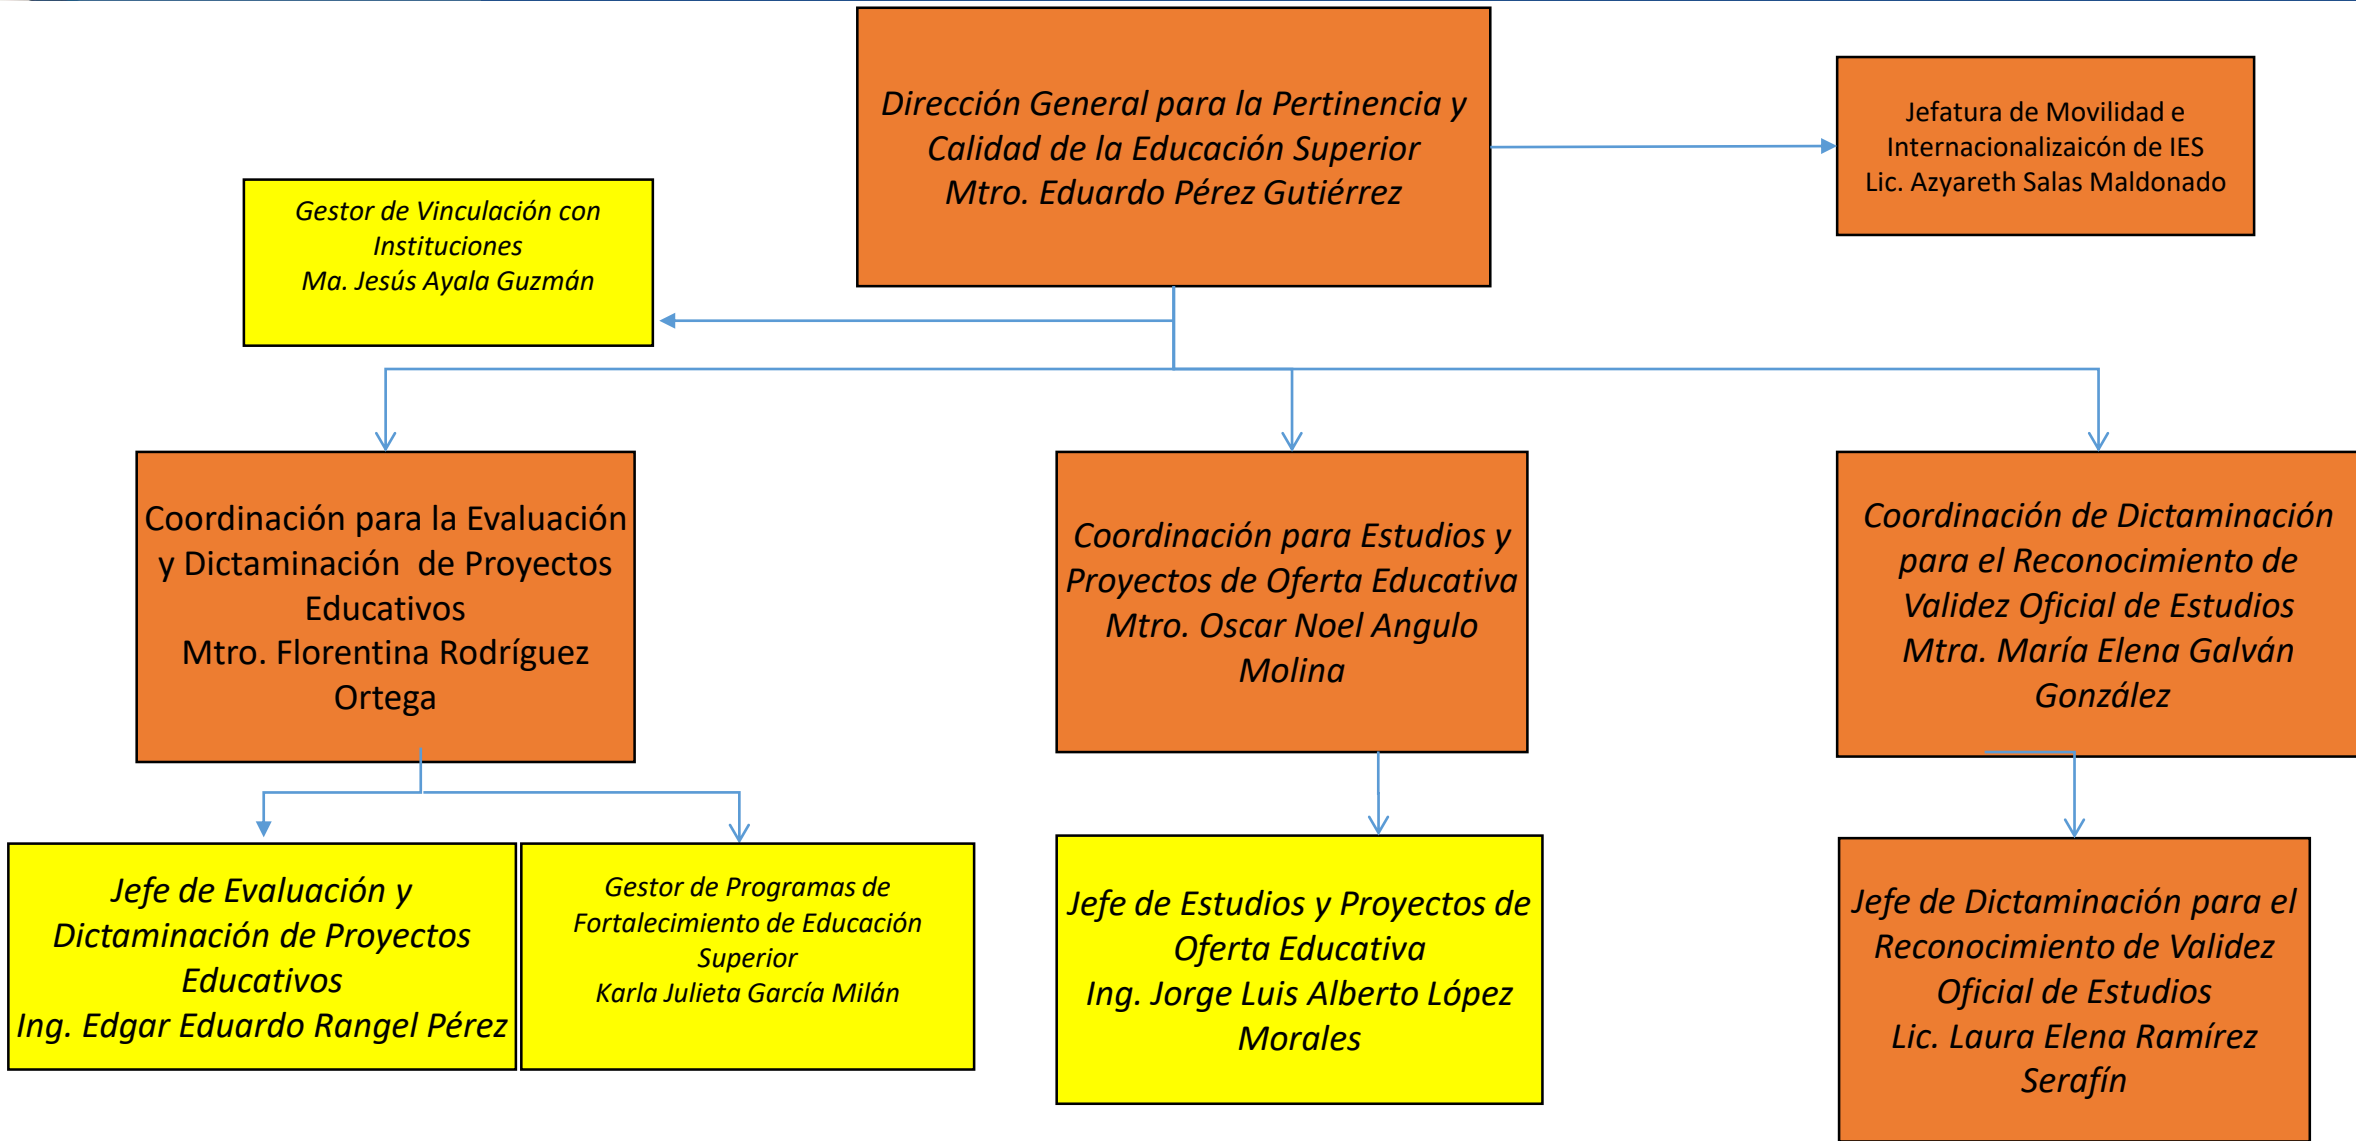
Dirección General para la Pertinencia y Calidad de la Educación Superior
Mtro. Eduardo Pérez Gutiérrez

Jefatura de Movilidad e Internacionalizaicón de IES
Lic. Azyareth Salas Maldonado

Gestor de Vinculación con Instituciones
Ma. Jesús Ayala Guzmán

Coordinación para la Evaluación y Dictaminación de Proyectos Educativos
Mtro. Florentina Rodríguez Ortega

Coordinación para Estudios y Proyectos de Oferta Educativa
Mtro. Oscar Noel Angulo Molina

Coordinación de Dictaminación para el Reconocimiento de Validez Oficial de Estudios
Mtra. María Elena Galván González

Jefe de Evaluación y Dictaminación de Proyectos Educativos
Ing. Edgar Eduardo Rangel Pérez

Gestor de Programas de Fortalecimiento de Educación Superior
Karla Julieta García Milán

Jefe de Estudios y Proyectos de Oferta Educativa
Ing. Jorge Luis Alberto López Morales

Jefe de Dictaminación para el Reconocimiento de Validez Oficial de Estudios
Lic. Laura Elena Ramírez Serafín